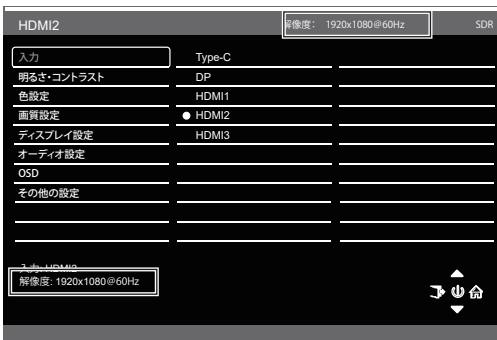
HDMI2

解像度: 1920x1080@60Hz

SDR

入力

明るさ・コントラスト

色設定

画質設定

ディスプレイ設定

オーディオ設定

OSD

その他の設定

Type-C

DP

HDMI1

● HDMI2

HDMI3

入力: HDMI2

解像度: 1920x1080@60Hz